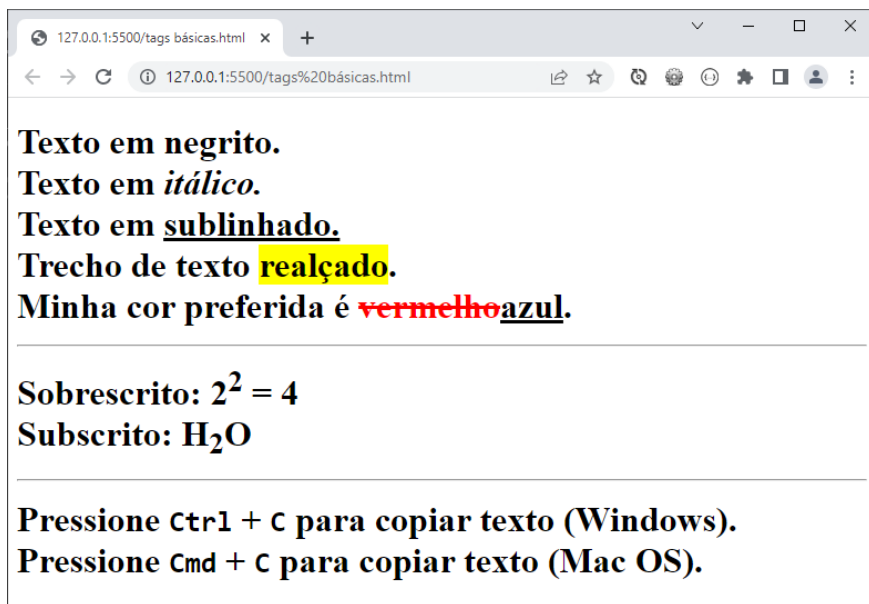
127.0.0.1:5500/tags básicas.html ×
+

127.0.0.1:5500/tags%20básicas.html

Texto em negrito.
Texto em *itálico.*
Texto em sublinhado.
Trecho de texto realçado.
Minha cor preferida é ~~vermelho~~azul.

Sobrescrito: $2^2 = 4$
Subscrito: $H_2O$

Pressione Ctrl + C para copiar texto (Windows).
Pressione Cmd + C para copiar texto (Mac OS).